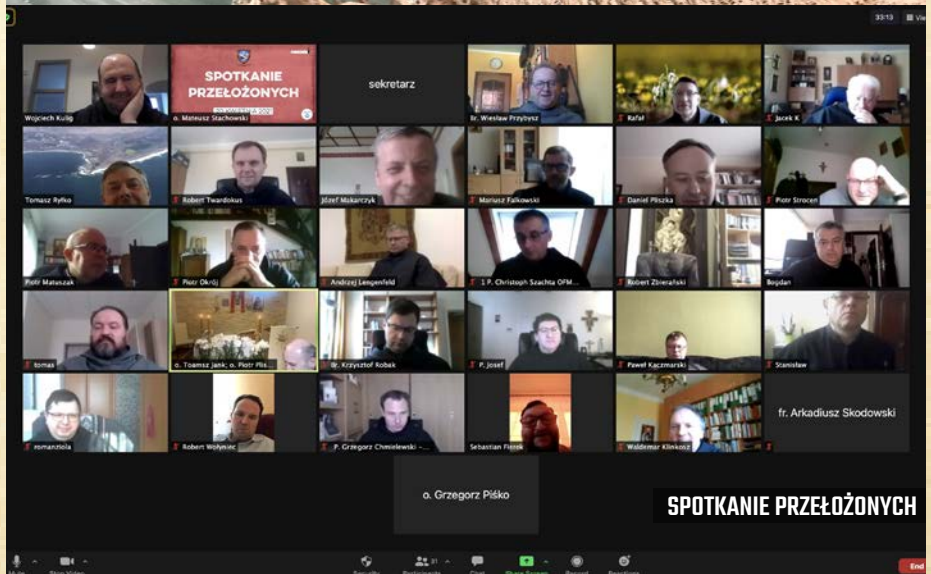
33:13 View

Wojciech Kulig

SPOTKANIE PRZEŁOŻONYCH

o. Mateusz Stachowski

sekretarz

Br. Wiesław Przybysz

Rafał

Jacek K

Tomasz Ryłko

Robert Twardokus

Józef Makarczyk

Mariusz Falkowski

Daniel Pliszka

Piotr Strocen

Piotr Matuszak

Piotr Okrój

Andrzej Lengenfeld

1 P. Christoph Szachta OFM...

Robert Zbierański

Bogdan

tomas

o. Toamsz Jank; o. Piotr Plis...

Br. Krzysztof Robak

P. Josef

Paweł Kaczmarski

Stanisław

romanziola

Robert Wołyniec

P. Grzegorz Chmielewski -...

Sebastian Fiersk

Waldemar Klinkosz

fr. Arkadiusz Skodowski

o. Grzegorz Piśko

SPOTKANIE PRZEŁOŻONYCH

End